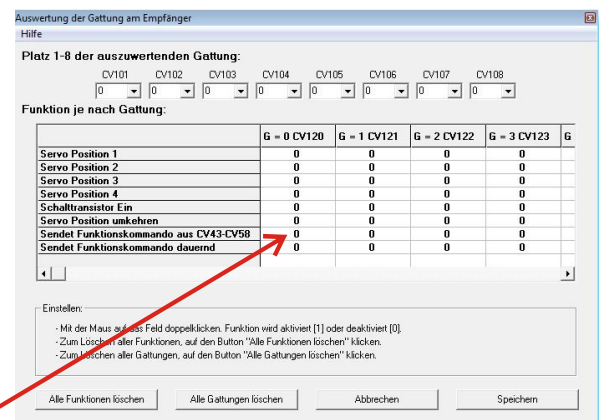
Auswertung der Gattung am Empfänger
Hilfe

Platz 1-8 der auszuwertenden Gattung:

CV101 CV102 CV103 CV104 CV105 CV106 CV107 CV108
0 0 0 0 0 0 0 0

Funktion je nach Gattung:

| | G = 0 CV120 | G = 1 CV121 | G = 2 CV122 | G = 3 CV123 | G |
|---|---|---|---|---|---|
| Servo Position 1 | 0 | 0 | 0 | 0 | |
| Servo Position 2 | 0 | 0 | 0 | 0 | |
| Servo Position 3 | 0 | 0 | 0 | 0 | |
| Servo Position 4 | 0 | 0 | 0 | 0 | |
| Schalttransistor Ein | 0 | 0 | 0 | 0 | |
| Servo Position umkehren | 0 | 0 | 0 | 0 | |
| Sendet Funktionskommando aus CV43-CV58 | 0 | 0 | 0 | 0 | |
| Sendet Funktionskommando dauernd | 0 | 0 | 0 | 0 | |

Einstellen:

- Mit der Maus auf das Feld doppelklicken. Funktion wird aktiviert [1] oder deaktiviert [0].
- Zum Löschen aller Funktionen, auf den Button "Alle Funktionen löschen" klicken.
- Zum Löschen aller Gattungen, auf den Button "Alle Gattungen löschen" klicken.

Alle Funktionen löschen Alle Gattungen löschen Abbrechen Speichern